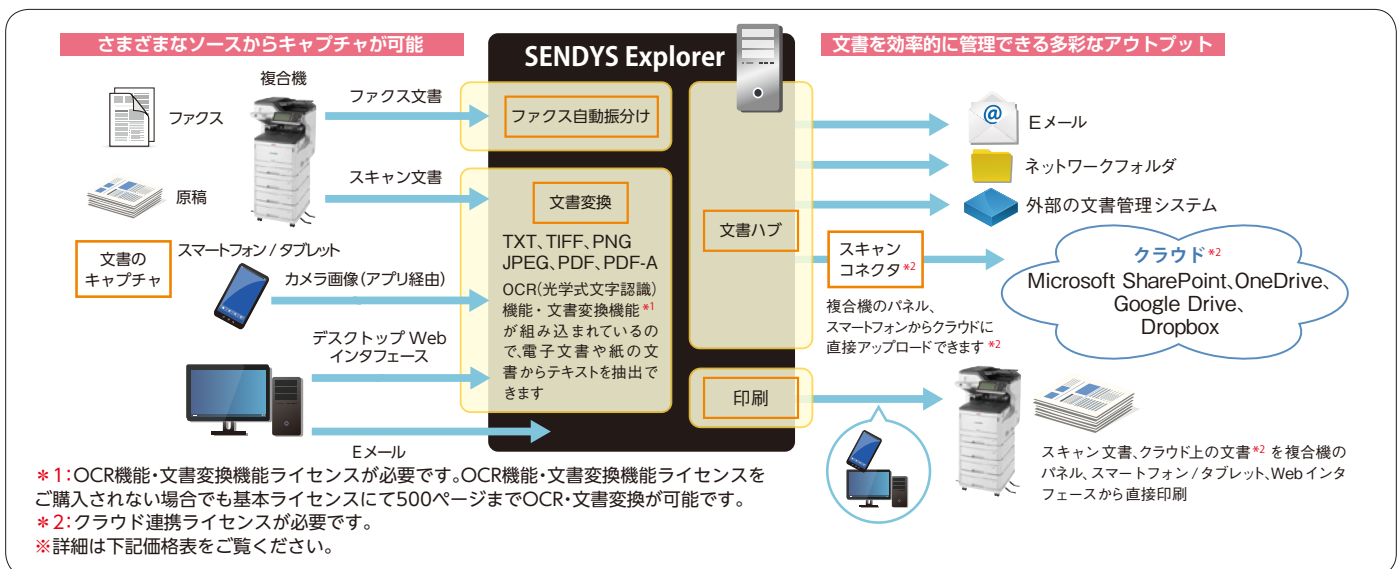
さまざまなソースからキャプチャが可能

SENDYS Explorer

文書を効率的に管理できる多彩なアウトプット

複合機

ファクス

ファクス文書

ファクス自動振分け

原稿

スキャン文書

文書変換

TXT、TIFF、PNG JPEG、PDF、PDF-A

OCR(光学式文字認識)機能・文書変換機能*1が組み込まれているので、電子文書や紙の文書からテキストを抽出できます

文書のキャプチャ

スマートフォン / タブレット

カメラ画像(アプリ経由)

デスクトップ Web インタフェース

Eメール

文書ハブ

印刷

Eメール

ネットワークフォルダ

外部の文書管理システム

スキャンコネクタ*2

複合機のパネル、スマートフォンからクラウドに直接アップロードできます *2

クラウド*2
Microsoft SharePoint、OneDrive、Google Drive、Dropbox

スキャン文書、クラウド上の文書*2 を複合機のパネル、スマートフォン / タブレット、Webインタフェースから直接印刷

＊1:OCR機能・文書変換機能ライセンスが必要です。OCR機能・文書変換機能ライセンスをご購入されない場合でも基本ライセンスにて500ページまでOCR・文書変換が可能です。
＊2:クラウド連携ライセンスが必要です。
※詳細は下記価格表をご覧ください。